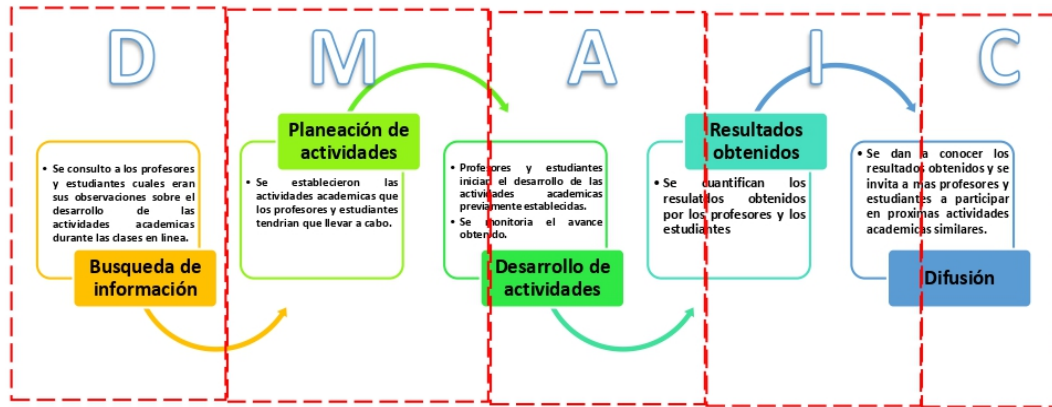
D M A I C

• Se consulto a los profesores y estudiantes cuales eran sus observaciones sobre el desarrollo de las actividades academicas durante las clases en linea.

Busqueda de información

Planeación de actividades

• Se establecieron las actividades academicas que los profesores y estudiantes tendrian que llevar a cabo.

• Profesores y estudiantes inician el desarrollo de las actividades academicas previamente establecidas.
• Se monitoria el avance obtenido.

Desarrollo de actividades

Resultados obtenidos

• Se cuantifican los resultados obtenidos por los profesores y los estudiantes

• Se dan a conocer los resultados obtenidos y se invita a mas profesores y estudiantes a participar en proximas actividades academicas similares.

Difusión